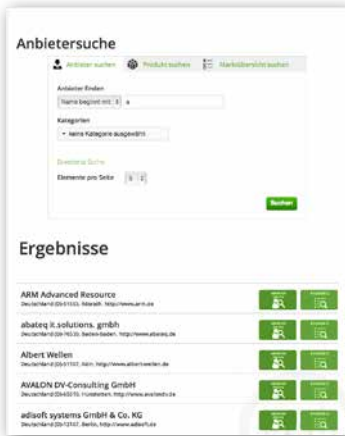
Anbietersuche

Anbieter suchen | Produkt suchen | Marktübersicht suchen

Anbieter finden

Name beginnt mit ÷ a

Kategorien

▾ keine Kategorie ausgewählt

Erweiterte Suche

Elemente pro Seite 5 ÷

Suchen

Ergebnisse

ARM Advanced Resource
Deutschland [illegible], http://www.arm.de

abateq it.solutions. gmbh
Deutschland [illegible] Baden-Baden, http://www.abateq.de

Albert Wellen
Deutschland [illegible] Köln, http://www.albertwellen.de

AVALON DV-Consulting GmbH
Deutschland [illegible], http://www.avalondv.de

adisoft systems GmbH & Co. KG
Deutschland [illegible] Berlin, http://www.adisoft.de